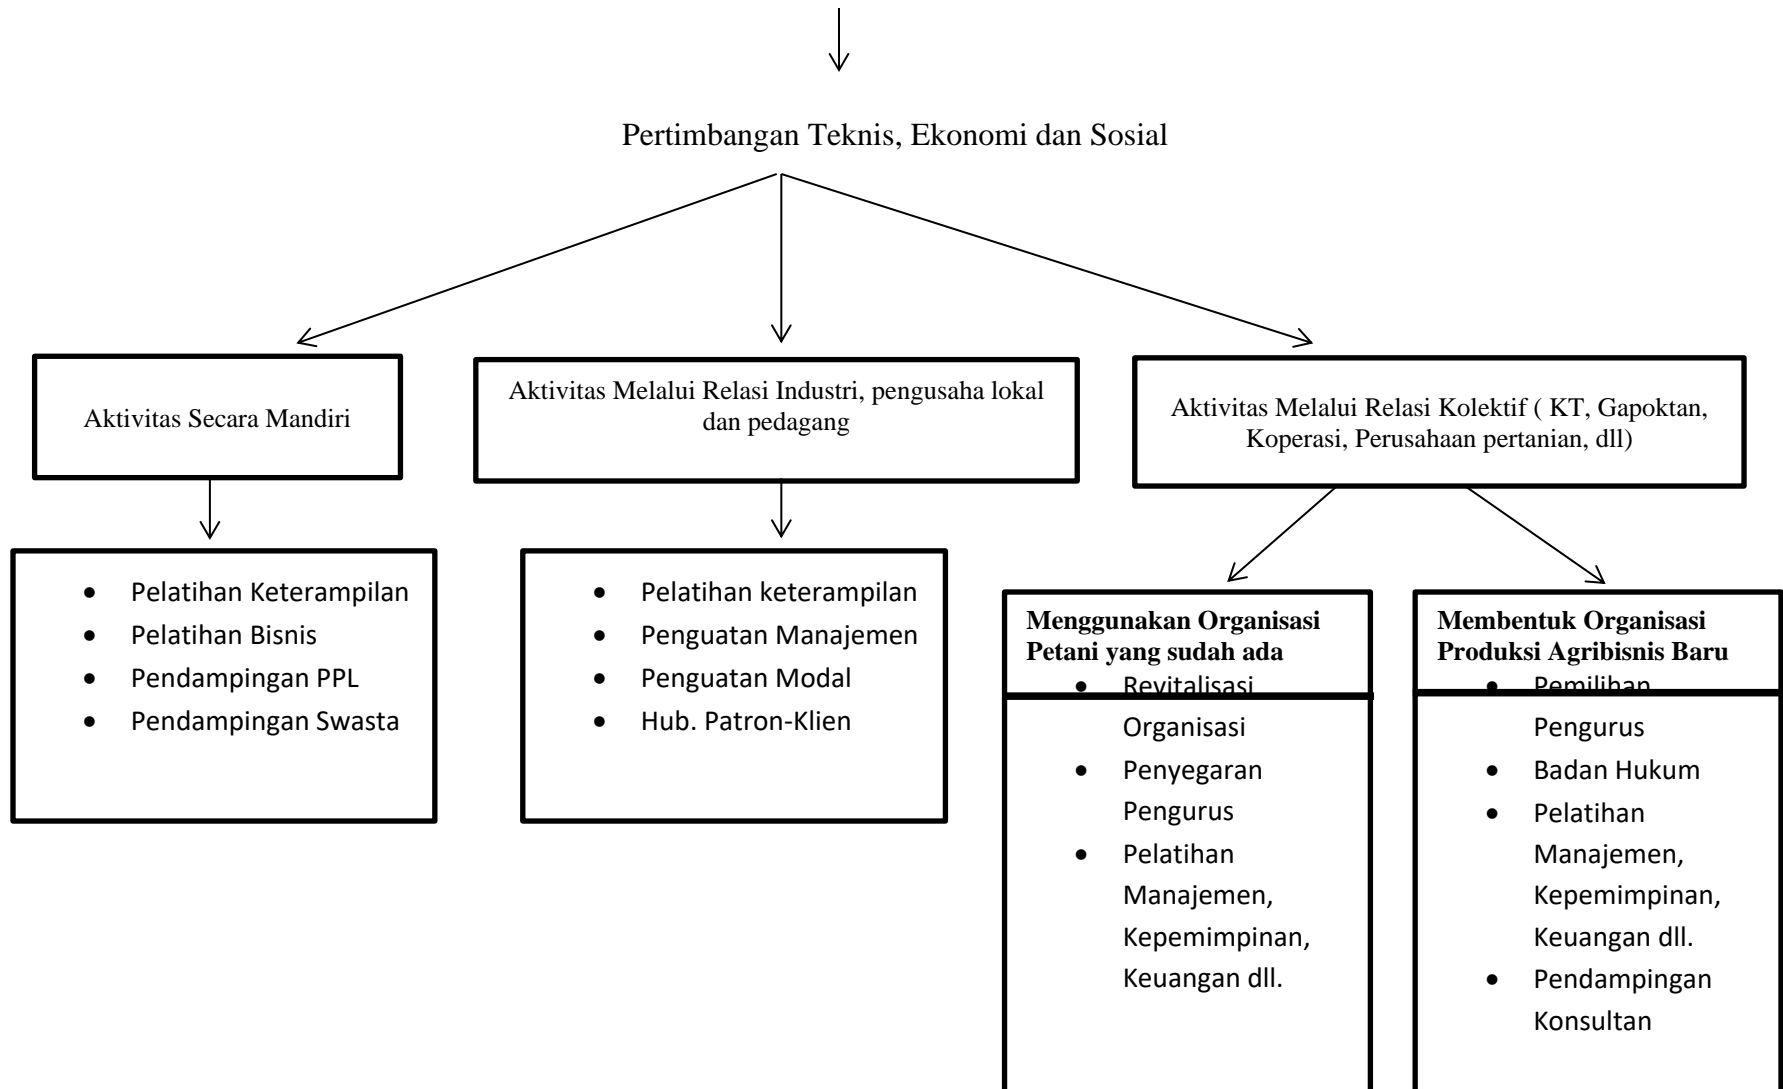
Pertimbangan Teknis, Ekonomi dan Sosial

Aktivitas Secara Mandiri

- Pelatihan Keterampilan
- Pelatihan Bisnis
- Pendampingan PPL
- Pendampingan Swasta

Aktivitas Melalui Relasi Industri, pengusaha lokal dan pedagang

- Pelatihan keterampilan
- Penguatan Manajemen
- Penguatan Modal
- Hub. Patron-Klien

Aktivitas Melalui Relasi Kolektif ( KT, Gapoktan, Koperasi, Perusahaan pertanian, dll)

**Menggunakan Organisasi Petani yang sudah ada**

- Revitalisasi Organisasi
- Penyegaran Pengurus
- Pelatihan Manajemen, Kepemimpinan, Keuangan dll.

**Membentuk Organisasi Produksi Agribisnis Baru**

- Pemilihan Pengurus
- Badan Hukum
- Pelatihan Manajemen, Kepemimpinan, Keuangan dll.
- Pendampingan Konsultan